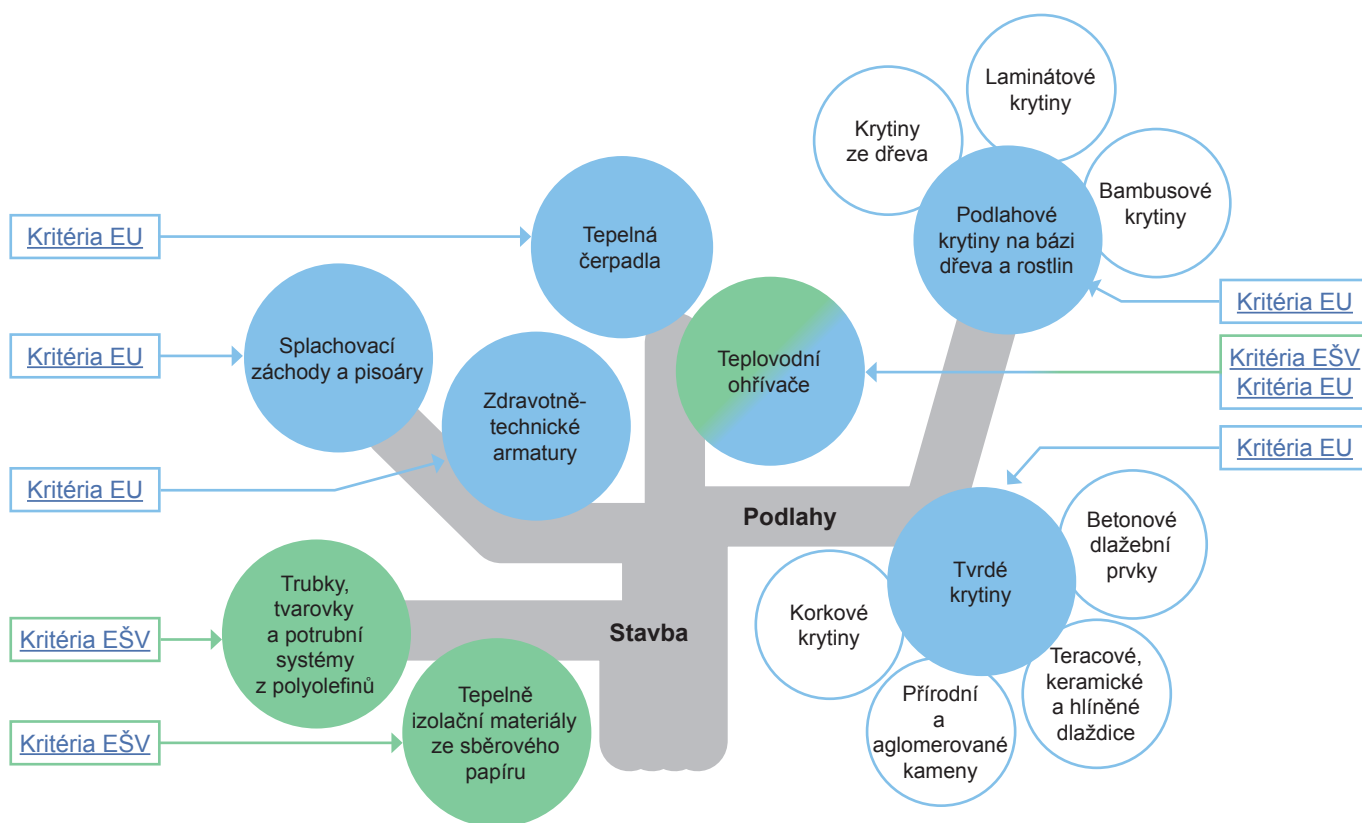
Laminátové krytiny

Krytiny ze dřeva

Bambusové krytiny

Kritéria EU

Tepelná čerpadla

Podlahové krytiny na bázi dřeva a rostlin

Kritéria EU

Splachovací záchody a pisoáry

Teplovodní ohřívače

Kritéria EU

Kritéria EŠV
Kritéria EU

Zdravotně-technické armatury

Kritéria EU

Kritéria EU

Podlahy

Betonové dlažební prvky

Tvrdé krytiny

Trubky, tvarovky a potrubní systémy z polyolefinů

Kritéria EŠV

Stavba

Korkové krytiny

Teracové, keramické a hliněné dlaždice

Tepelně izolační materiály ze sběrového papíru

Kritéria EŠV

Přírodní a aglomerované kameny